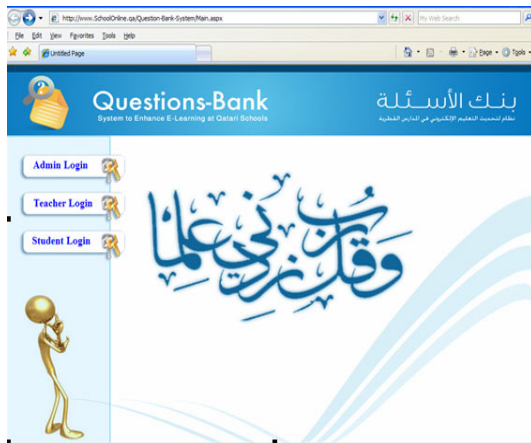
http://www.SchoolOnline.qa/Question-Bank-System/Main.aspx
My Web Search
File Edit View Favorites Tools Help
Untitled Page
Page Tools

Questions-Bank
System to Enhance E-Learning at Qatari Schools
بنك الأسئلة
نظام لتحديث التعليم الإلكتروني في المدارس القطرية

Admin Login
Teacher Login
Student Login

وقل رب زدني علما